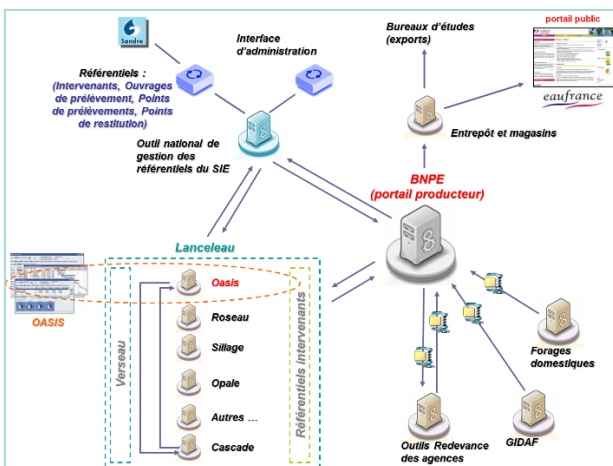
Sandre

Référentiels : (Intervenants, Ouvrages de prélèvement, Points de prélèvements, Points de restitution)

Interface d'administration

Outil national de gestion des référentiels du SIE

Bureaux d'études (exports)

portail public

eaufrance

Entrepôt et magasins

BNPE (portail producteur)

Lanceleau

OASIS

Verseau

Oasis

Roseau

Sillage

Opale

Autres ...

Cascade

Référentiels Intervenants

Forages domestiques

Outils Redevance des agences

GIDAF